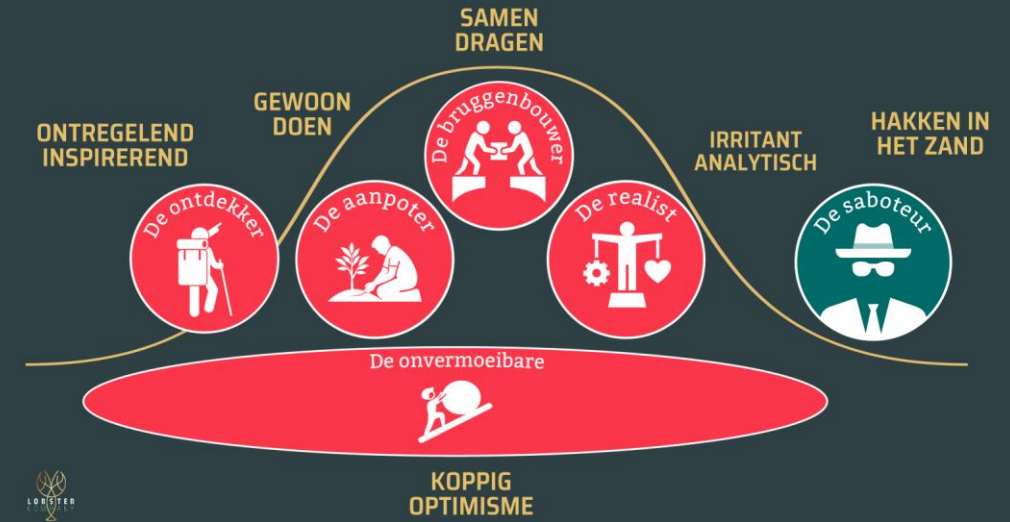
SAMEN DRAGEN

GEWOON DOEN

ONTREGELEND INSPIREREND

De bruggenbouwer

IRRITANT ANALYTISCH

HAKKEN IN HET ZAND

De ontdekker

De aanpoter

De realist

De saboteur

De onvermoeibare

KOPPIG OPTIMISME

LOBSTER